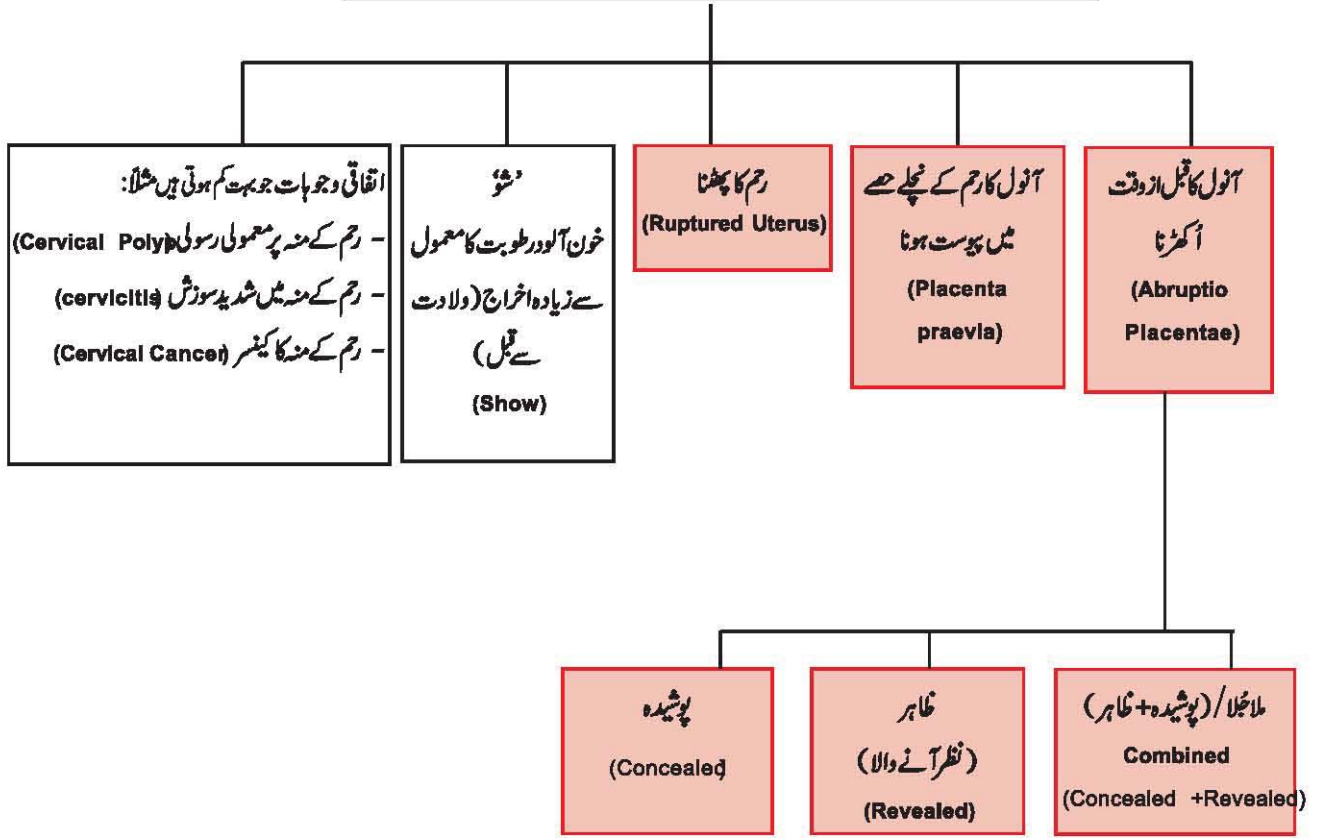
آنول کا قبل از وقت اُکھڑنا
(Abruptio Placentae)

آنول کا رحم کے نچلے حصے میں پیوست ہونا
(Placenta praevia)

رحم کا پھٹنا
(Ruptured Uterus)

"شو"
خون آلود رطوبت کا معمول سے زیادہ اخراج (ولادت سے قبل)
(Show)

اتفاقی وجوہات جو بہت کم ہوتی ہیں مثلاً:
- رحم کے منہ پر معمولی رسولی (Cervical Polyp)
- رحم کے منہ میں شدید سوزش (cervicitis)
- رحم کے منہ کا کینسر (Cervical Cancer)

ملاجلا/ (پوشیدہ + ظاہر)
Combined
(Concealed +Revealed)

ظاہر
(نظر آنے والا)
(Revealed)

پوشیدہ
(Concealed)